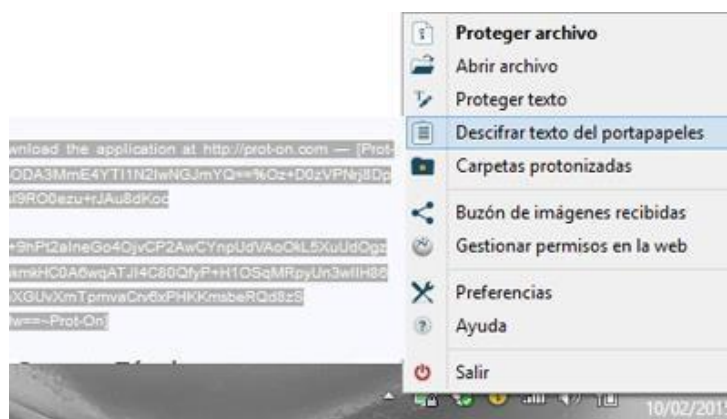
wnload the application at http://prot-on.com — [Prot-
ODA3MmE4YTI1N2IwNGJmYQ==%Oz+D0zVPNrj8Dp
I9RO0ezu+rJAu8dKod

+9hPt2aIneGo4OjvCP2AwCYnpUdVAoOkL5XuUdOgz
kmkHC0A6wqATJI4C80QfyP+H1OSqMRpyUn3wIIH8
XGUvXmTpmvaCrv6xPHKKmsbeRQd8zS
w==-Prot-On]

Proteger archivo
Abrir archivo
Proteger texto
Descifrar texto del portapapeles
Carpetas protonizadas
Buzón de imágenes recibidas
Gestionar permisos en la web
Preferencias
Ayuda
Salir

10/02/201